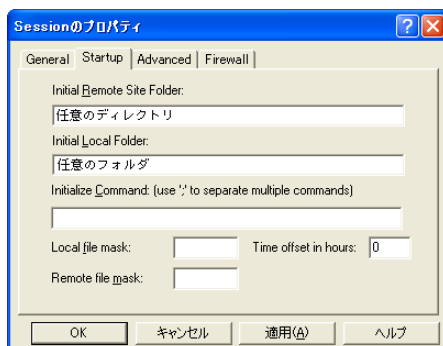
Sessionのプロパティ

General | Startup | Advanced | Firewall

Initial Remote Site Folder:

任意のディレクトリ

Initial Local Folder:

任意のフォルダ

Initialize Command: (use ';' to separate multiple commands)

Local file mask:

Time offset in hours: 0

Remote file mask:

OK | キャンセル | 適用(A) | ヘルプ